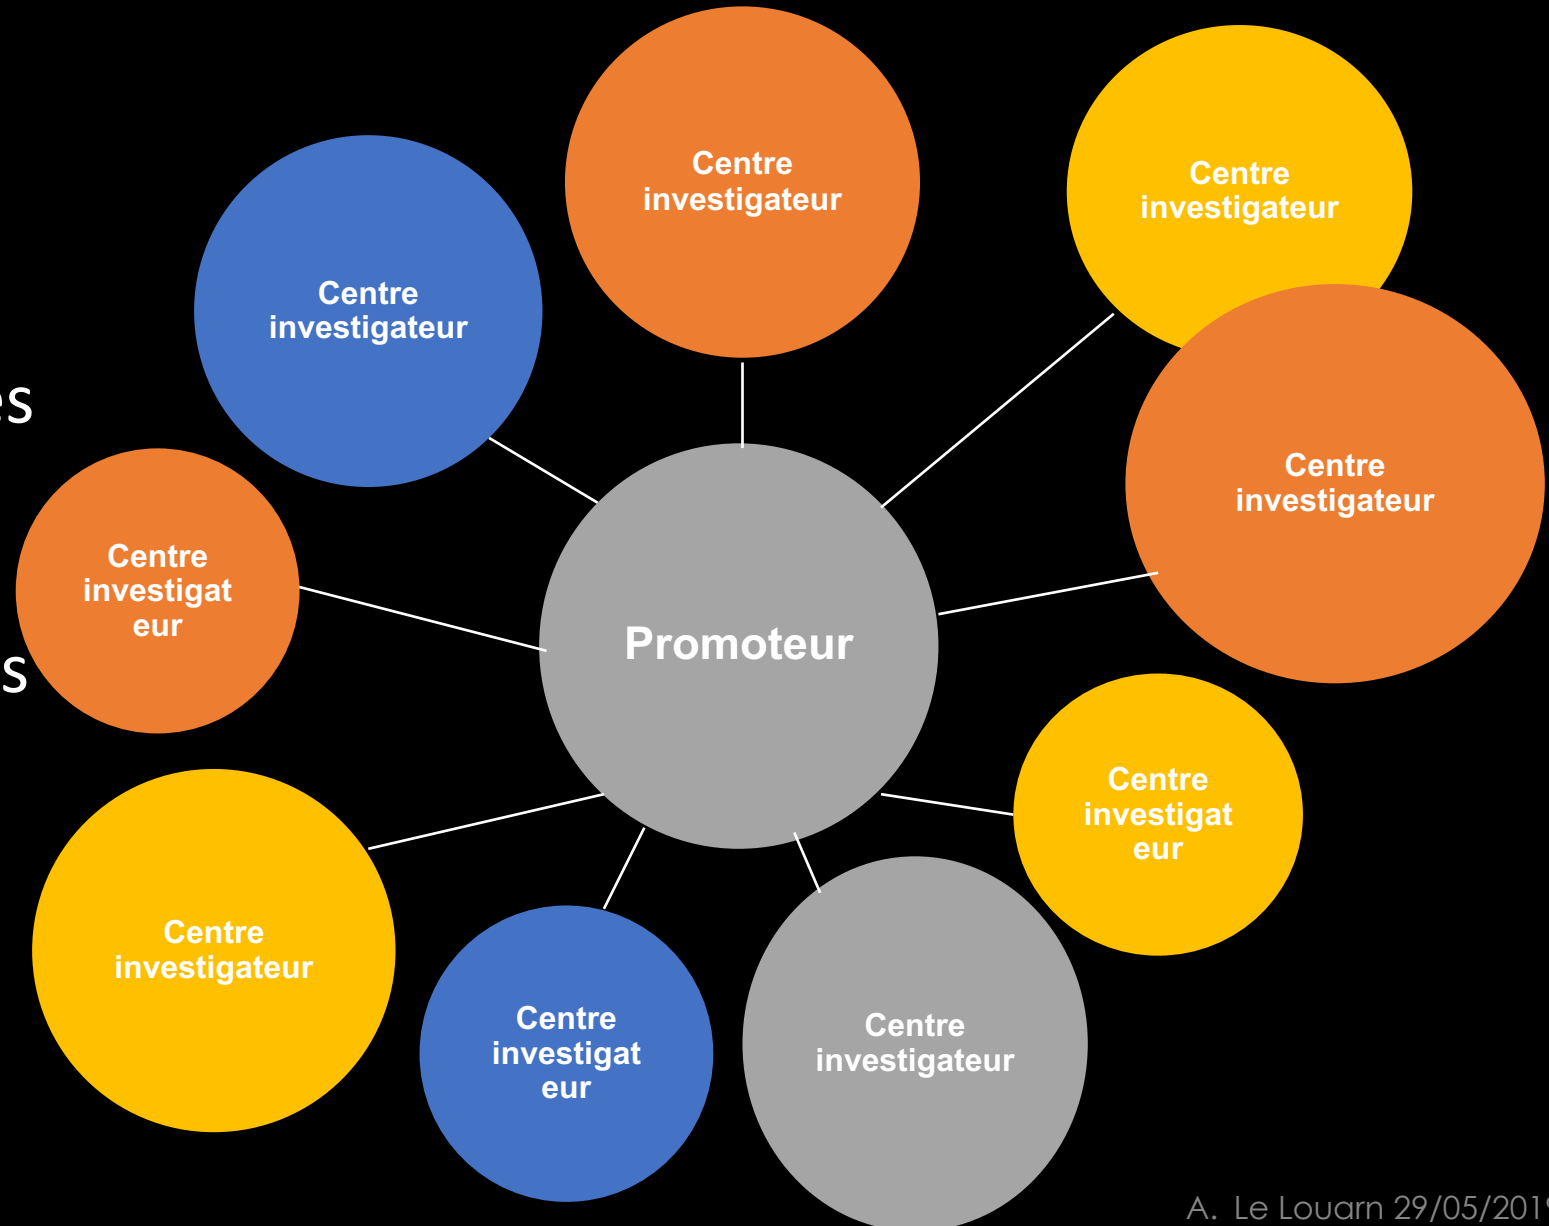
Centre investigateur

Centre investigateur

Centre investigateur

es

Centre investigateur

Centre investigateur

Promoteur

s

Centre investigateur

Centre investigateur

Centre investigateur

Centre investigateur

Centre investigateur

A. Le Louarn 29/05/201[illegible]